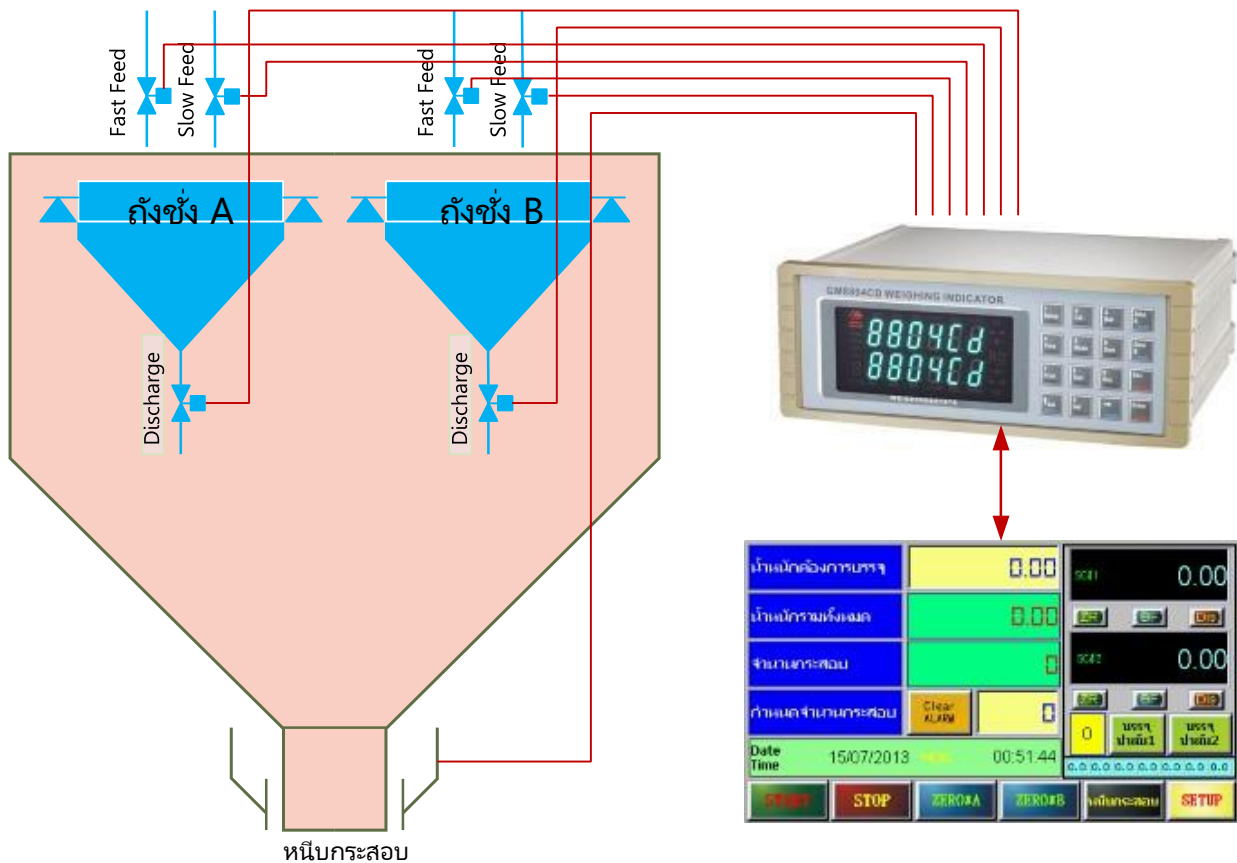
Fast Feed
Slow Feed
Fast Feed
Slow Feed

ถังชั่ง A
ถังชั่ง B

Discharge
Discharge

หนีบกระสอบ

GM8804CD WEIGHING INDICATOR
8804Cd
8804Cd

น้ำหนักต้องการบรรจุ
0.00
น้ำหนักรวมทั้งหมด
0.00
จำนวนกระสอบ
0
กำหนดจำนวนกระสอบ
Clear ALARM
0
Date Time
15/07/2013
00:51:44
0.00
0.00
0
บรรจุ ปากถัง1
บรรจุ ปากถัง2
0.0 0.0 0.0 0.0 0.0 0.0 0.0 0.0 0.0 0.0
START
STOP
ZERO#A
ZERO#B
หนีบกระสอบ
SETUP